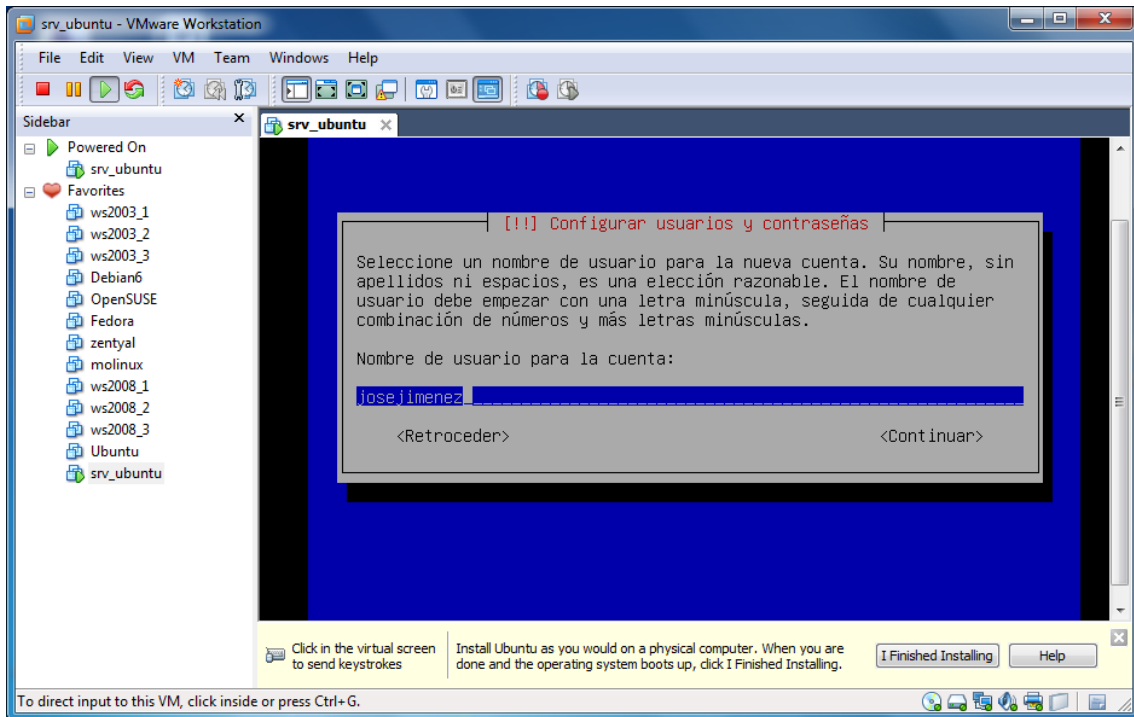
srv_ubuntu - VMware Workstation

File Edit View VM Team Windows Help

Sidebar

Powered On
srv_ubuntu
Favorites
ws2003_1
ws2003_2
ws2003_3
Debian6
OpenSUSE
Fedora
zentyal
molinux
ws2008_1
ws2008_2
ws2008_3
Ubuntu
srv_ubuntu

srv_ubuntu

[!!] Configurar usuarios y contraseñas

Seleccione un nombre de usuario para la nueva cuenta. Su nombre, sin apellidos ni espacios, es una elección razonable. El nombre de usuario debe empezar con una letra minúscula, seguida de cualquier combinación de números y más letras minúsculas.

Nombre de usuario para la cuenta:

josejimenez

<Retroceder> <Continuar>

Click in the virtual screen to send keystrokes

Install Ubuntu as you would on a physical computer. When you are done and the operating system boots up, click I Finished Installing.

I Finished Installing

Help

To direct input to this VM, click inside or press Ctrl+G.